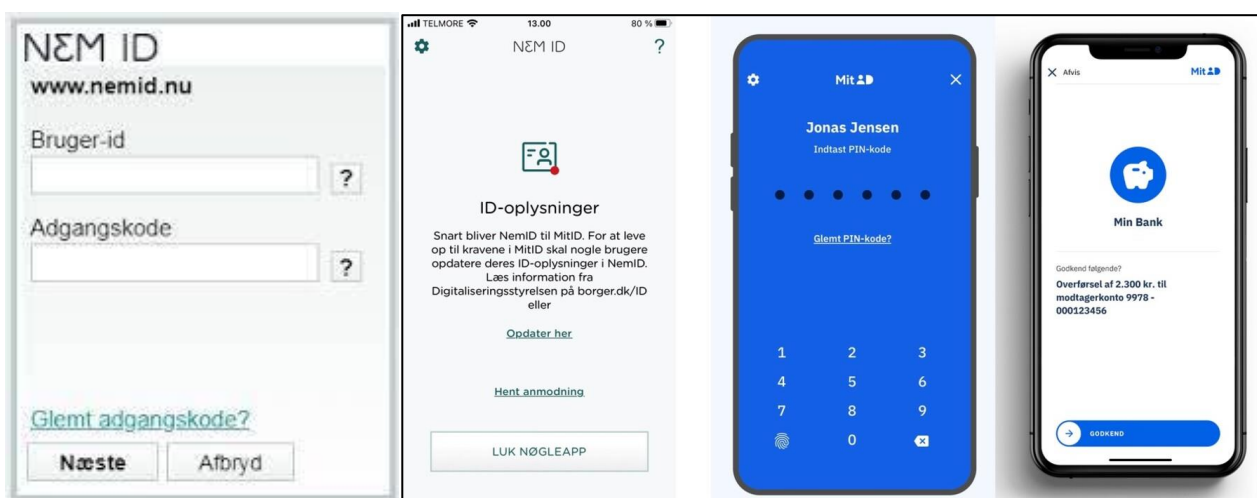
NƐM ID
www.nemid.nu
Bruger-id
?
Adgangskode
?
Glemt adgangskode?
Næste
Afbryd

TELMORE 13.00 80 %
NƐM ID
?
ID-oplysninger
Snart bliver NemID til MitID. For at leve op til kravene i MitID skal nogle brugere opdatere deres ID-oplysninger i NemID. Læs information fra Digitaliseringsstyrelsen på borger.dk/ID eller
Opdater her
Hent anmodning
LUK NØGLEAPP

MitID
Jonas Jensen
Indtast PIN-kode
Glemt PIN-kode?
1 2 3
4 5 6
7 8 9
0

Afvis
MitID
Min Bank
Godkend følgende?
Overførsel af 2.300 kr. til modtagerkonto 9978 - 000123456
GODKEND